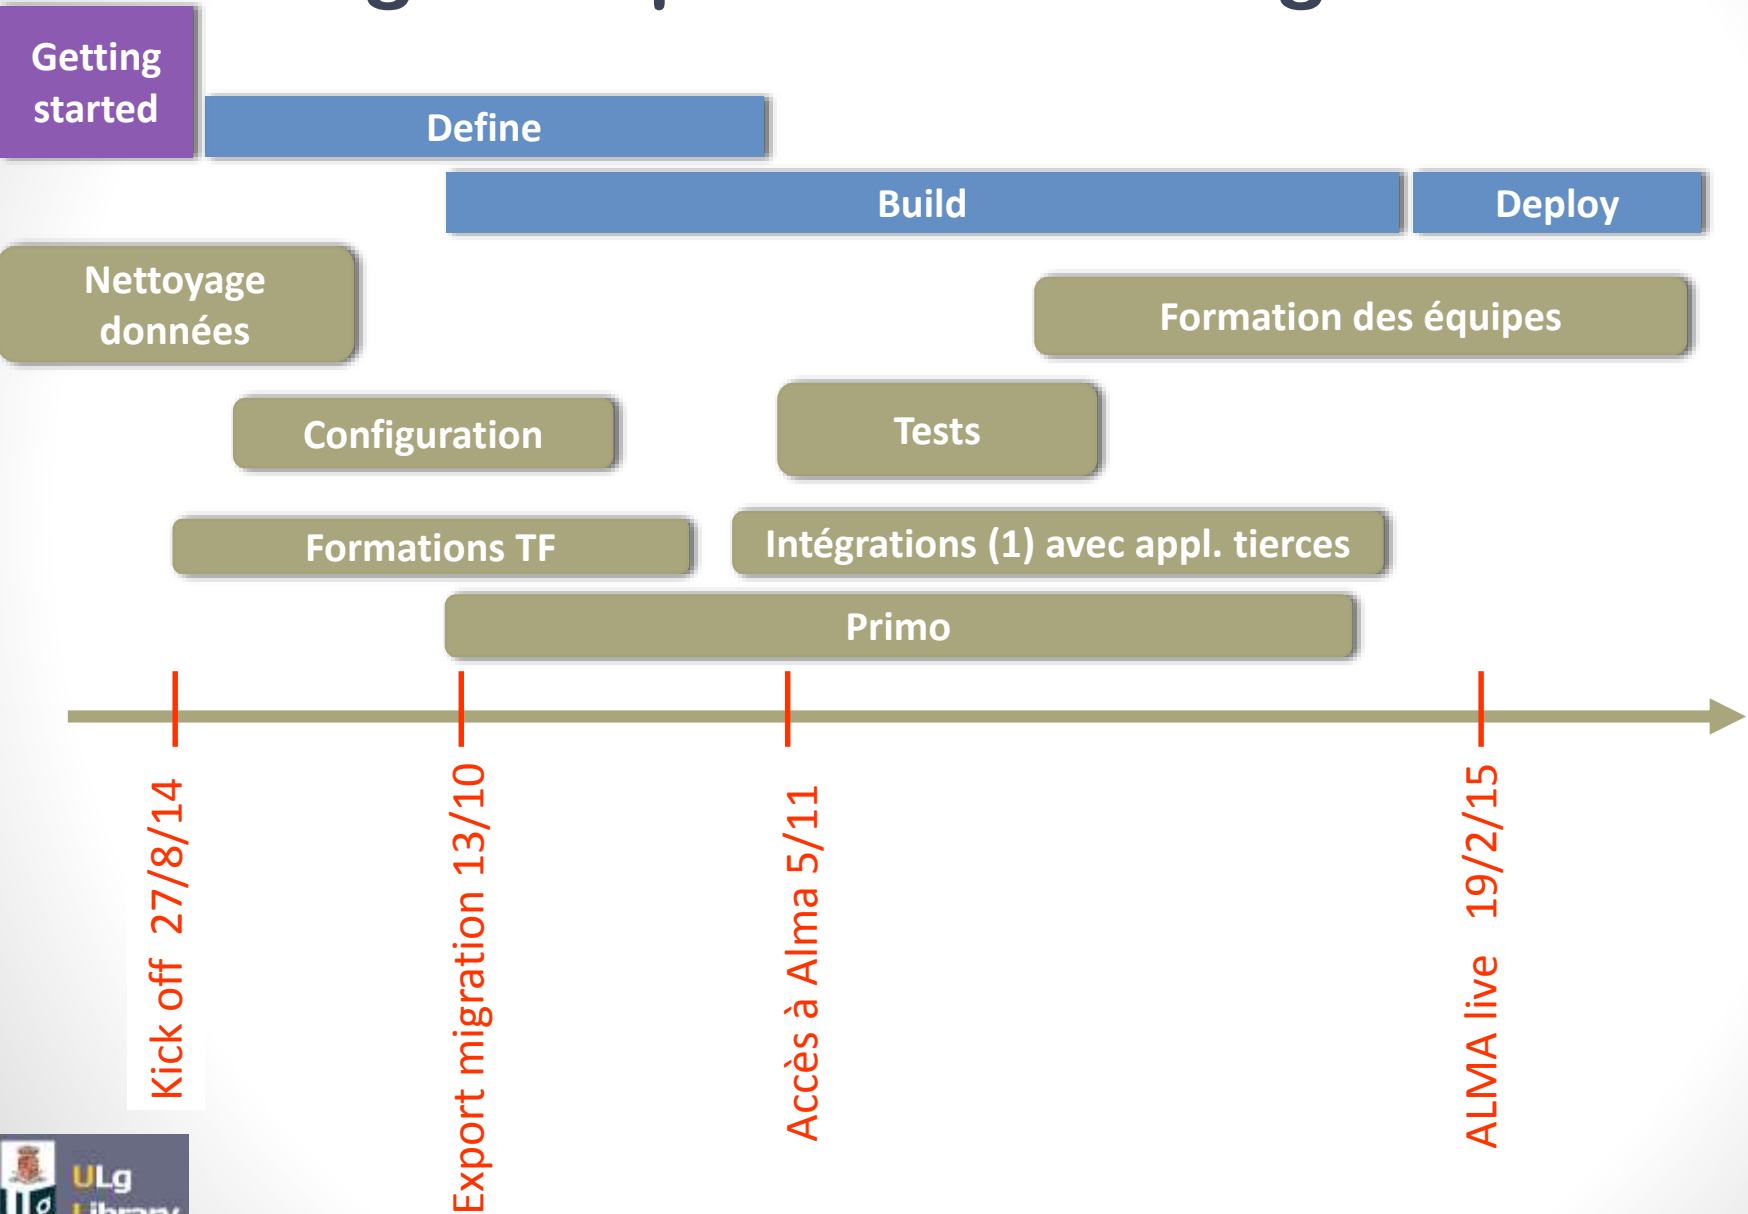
Getting started

Define

Build

Deploy

Nettoyage données

Formation des équipes

Configuration

Tests

Formations TF

Intégrations (1) avec appl. tierces

Primo

Kick off 27/8/14

Export migration 13/10

Accès à Alma 5/11

ALMA live 19/2/15

ULg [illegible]